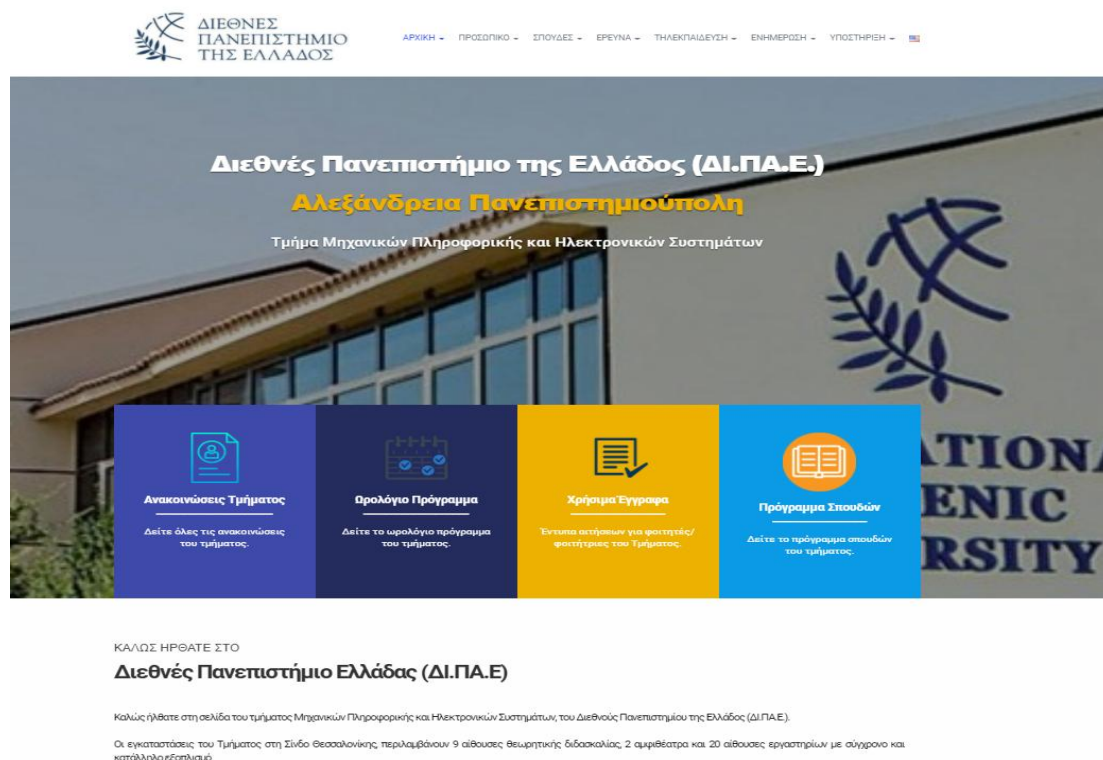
ΔΙΕΘΝΕΣ
ΠΑΝΕΠΙΣΤΗΜΙΟ
ΤΗΣ ΕΛΛΑΔΟΣ

ΑΡΧΙΚΗ ▾ ΠΡΟΣΩΠΙΚΟ ▾ ΣΠΟΥΔΕΣ ▾ ΕΡΕΥΝΑ ▾ ΤΗΛΕΚΠΑΙΔΕΥΣΗ ▾ ΕΝΗΜΕΡΩΣΗ ▾ ΥΠΟΣΤΗΡΙΞΗ ▾

Διεθνές Πανεπιστήμιο της Ελλάδος (ΔΙ.ΠΑ.Ε.)

Αλεξάνδρεια Πανεπιστημιούπολη

Τμήμα Μηχανικών Πληροφορικής και Ηλεκτρονικών Συστημάτων

ATIONA
ENIC
RSITY

Ανακοινώσεις Τμήματος
Δείτε όλες τις ανακοινώσεις του τμήματος.

Ωρολόγιο Πρόγραμμα
Δείτε το ωρολόγιο πρόγραμμα του τμήματος.

Χρήσιμα Έγγραφα
Έντυπα αιτήσεων για φοιτητές/φοιτήτριες του Τμήματος.

Πρόγραμμα Σπουδών
Δείτε το πρόγραμμα σπουδών του τμήματος.

ΚΑΛΩΣ ΗΡΘΑΤΕ ΣΤΟ

Διεθνές Πανεπιστήμιο Ελλάδας (ΔΙ.ΠΑ.Ε)

Καλώς ήλθατε στη σελίδα του τμήματος Μηχανικών Πληροφορικής και Ηλεκτρονικών Συστημάτων, του Διεθνούς Πανεπιστημίου της Ελλάδος (ΔΙ.ΠΑ.Ε.).

Οι εγκαταστάσεις του Τμήματος στη Σίνδο Θεσσαλονίκης περιλαμβάνουν 9 αίθουσες θεωρητικής διδασκαλίας, 2 αμφιθέατρα και 20 αίθουσες εργαστηρίων με σύγχρονο και κατάλληλο εξοπλισμό.